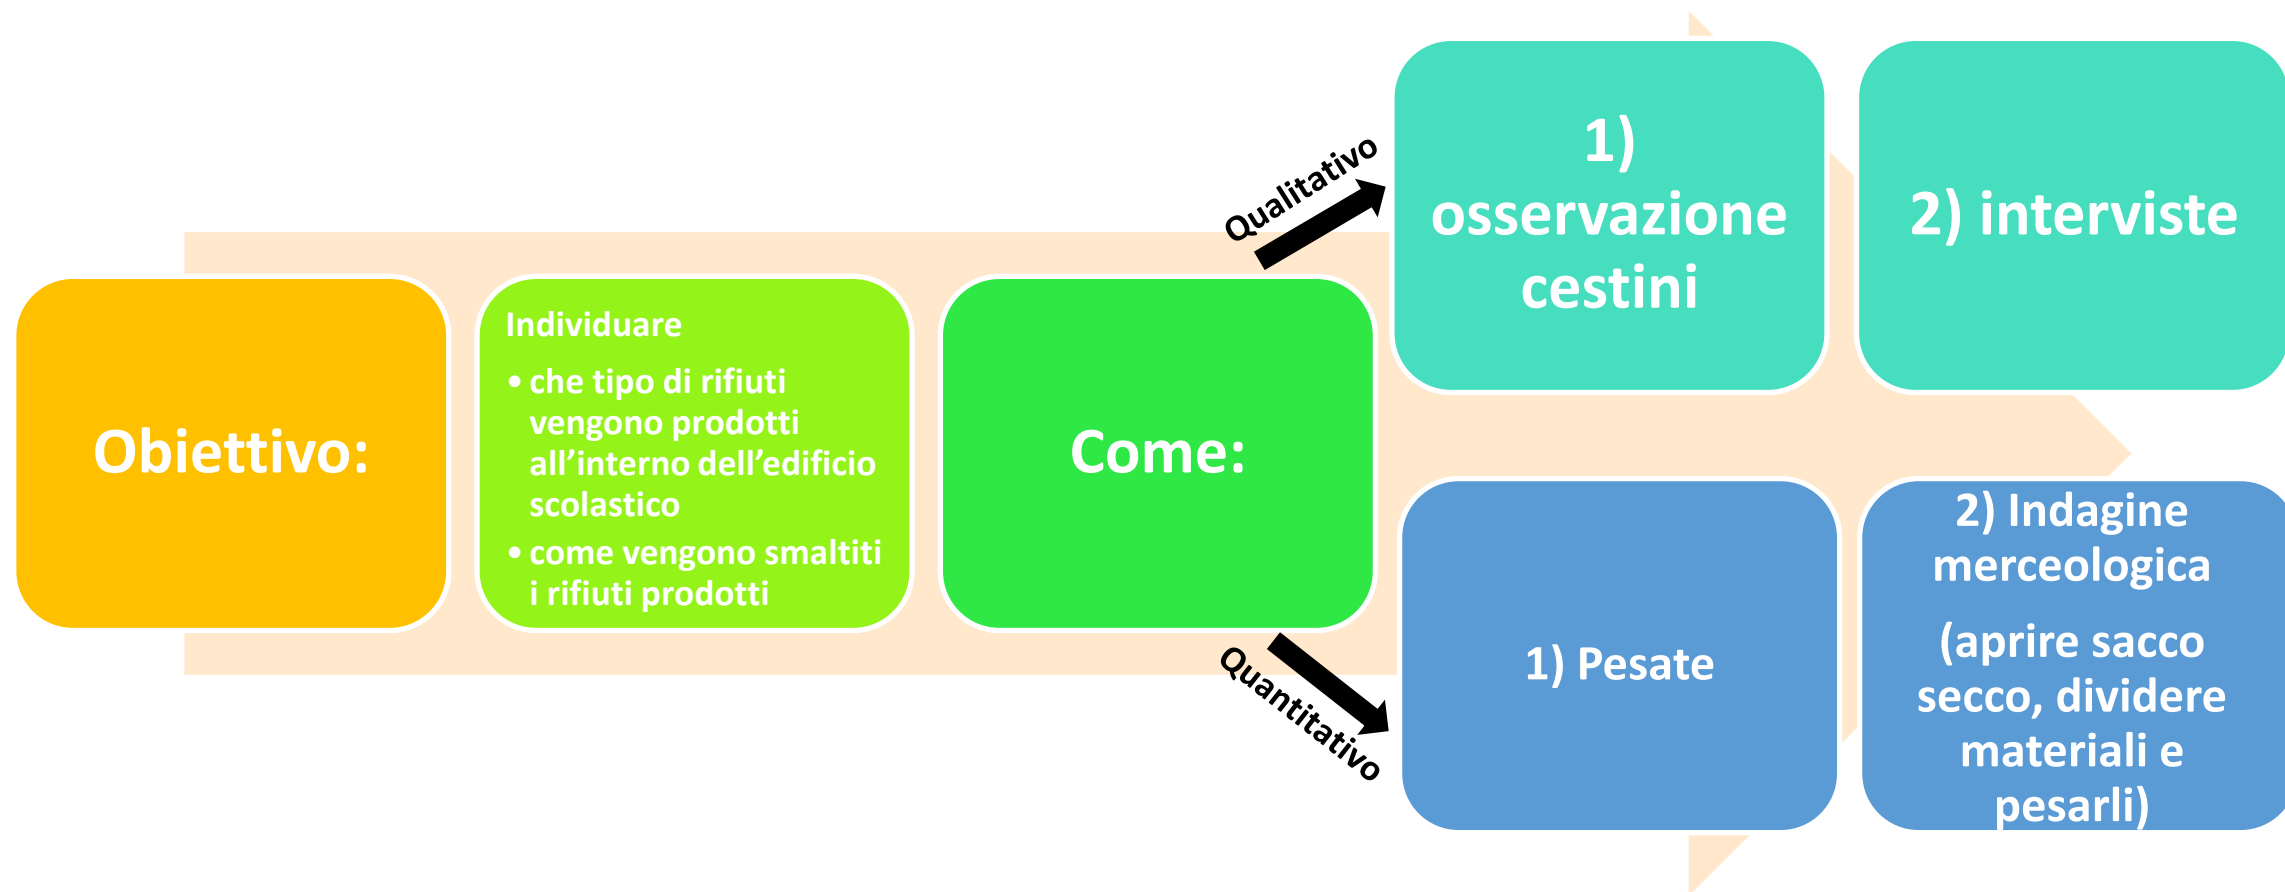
Obiettivo:

Individuare

• che tipo di rifiuti vengono prodotti all'interno dell'edificio scolastico
• come vengono smaltiti i rifiuti prodotti

Come:

Qualitativo

1) osservazione cestini

2) interviste

Quantitativo

1) Pesate

2) Indagine merceologica

(aprire sacco secco, dividere materiali e pesarli)